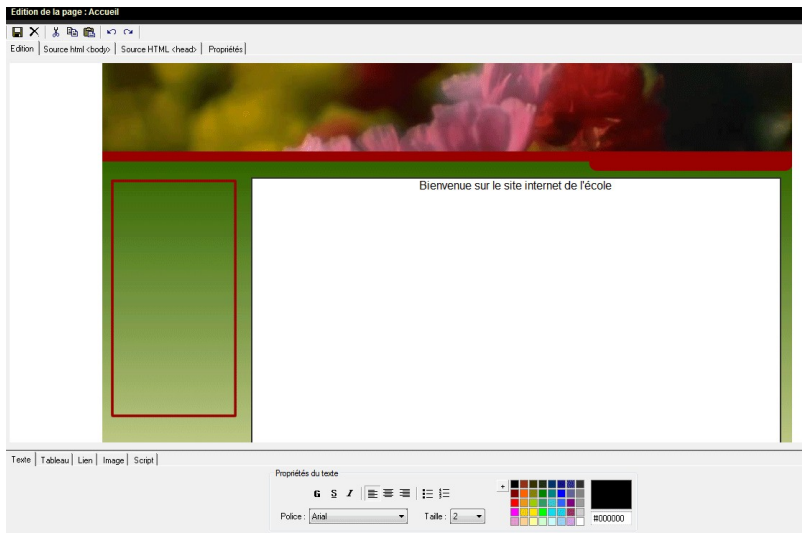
Edition de la page : Accueil

Edition | Source html <body> | Source HTML <head> | Propriétés

Bienvenue sur le site internet de l'école

Texte | Tableau | Lien | Image | Script

Propriétés du texte

G S I

Police : Arial

Taille : 2

#000000